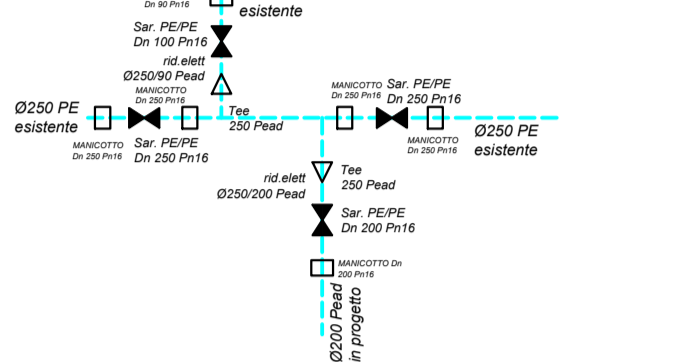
Dn 90 Pn16
esistente
Sar. PE/PE
Dn 100 Pn16
rid.elett
Ø250/90 Pead
Ø250 PE
esistente
MANICOTTO
Dn 250 Pn16
Tee
250 Pead
MANICOTTO
Dn 250 Pn16
Sar. PE/PE
Dn 250 Pn16
Sar. PE/PE
Dn 250 Pn16
MANICOTTO
Dn 250 Pn16
Ø250 PE
esistente
MANICOTTO
Dn 250 Pn16
rid.elett
Ø250/200 Pead
Tee
250 Pead
Sar. PE/PE
Dn 200 Pn16
MANICOTTO Dn
200 Pn16
Ø200 Pead
in progetto